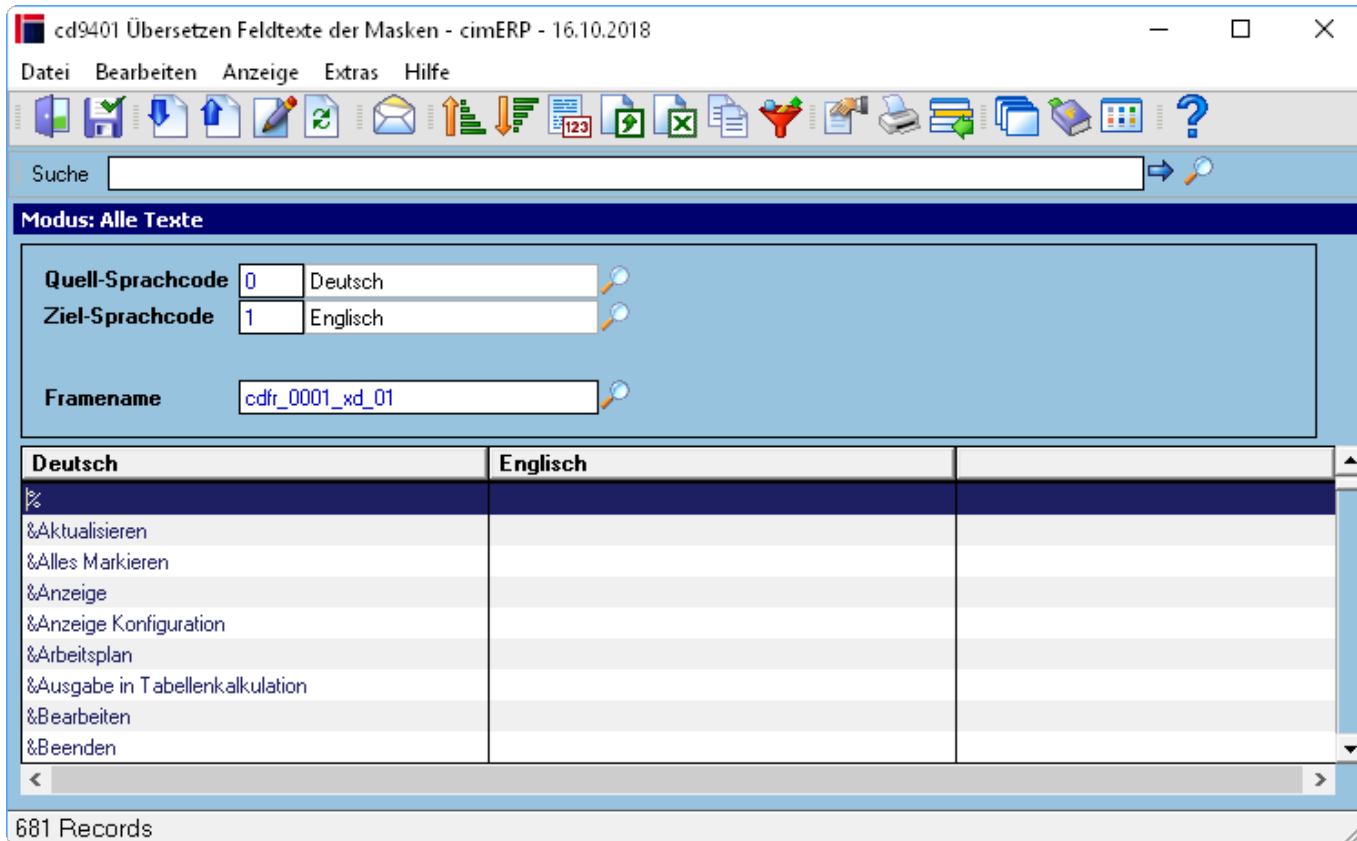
cd9401 Übersetzen Feldtexte der Masken - cimERP - 16.10.2018

Datei Bearbeiten Anzeige Extras Hilfe

Suche

Modus: Alle Texte

Quell-Sprachcode 0 Deutsch
Ziel-Sprachcode 1 Englisch

Framename cdfr_0001_xd_01

| Deutsch | Englisch | |
|---|---|---|
| % | | |
| &Aktualisieren | | |
| &Alles Markieren | | |
| &Anzeige | | |
| &Anzeige Konfiguration | | |
| &Arbeitsplan | | |
| &Ausgabe in Tabellenkalkulation | | |
| &Bearbeiten | | |
| &Beenden | | |

681 Records